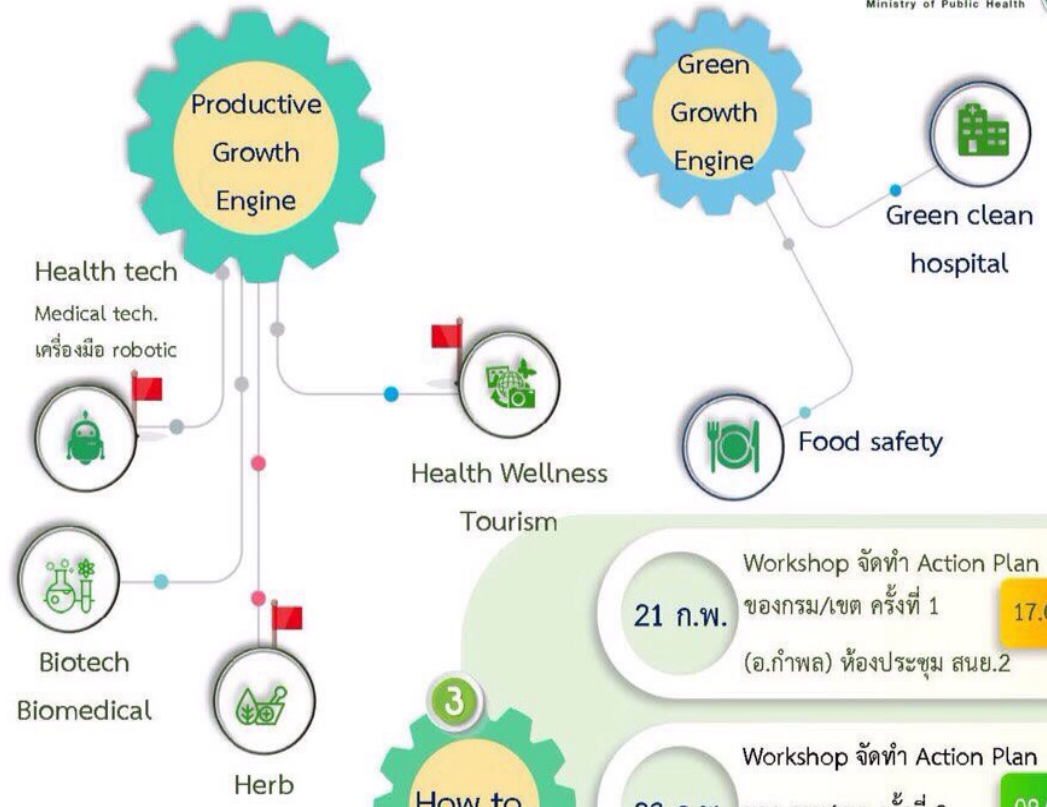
Ministry of Public Health

Productive Growth Engine

Green Growth Engine

Health tech
Medical tech.
เครื่องมือ robotic

Green clean hospital

Health Wellness Tourism

Food safety

Biotech
Biomedical

Herb

Workshop จัดทำ Action Plan ของกรม/เขต ครั้งที่ 1
21 ก.พ.
(อ.กำพล) ห้องประชุม สนย.2
17.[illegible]

3

How to

Workshop จัดทำ Action Plan
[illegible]